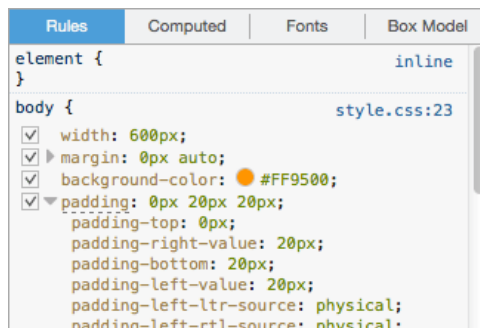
Rules | Computed | Fonts | Box Model

element {
}
inline

body {
style.css:23

width: 600px;
margin: 0px auto;
background-color: #FF9500;
padding: 0px 20px 20px;
padding-top: 0px;
padding-right-value: 20px;
padding-bottom: 20px;
padding-left-value: 20px;
padding-left-ltr-source: physical;
padding-left-rtl-source: physical;